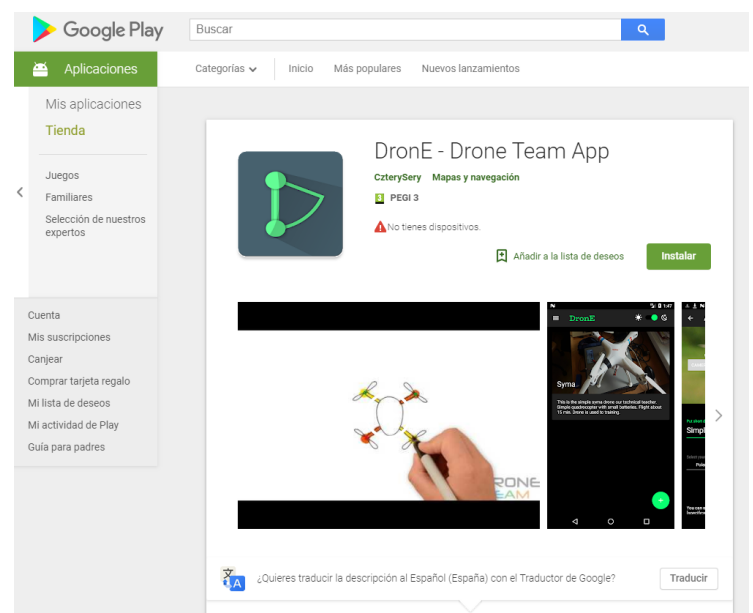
Google Play

Buscar

Aplicaciones

Categorías

Inicio

Más populares

Nuevos lanzamientos

Mis aplicaciones

Tienda

Juegos

Familiares

Selección de nuestros expertos

Cuenta

Mis suscripciones

Canjear

Comprar tarjeta regalo

Mi lista de deseos

Mi actividad de Play

Guía para padres

DronE - Drone Team App

CzterySery Mapas y navegación

PEGI 3

No tienes dispositivos.

Añadir a la lista de deseos

Instalar

DRONE TEAM

DronE

Syma

This is the simple syma drone our technical teacher. Simple quadrocopter with small batteries. Flight about 15 min. Drone is used to training.

Simpl

¿Quieres traducir la descripción al Español (España) con el Traductor de Google?

Traducir